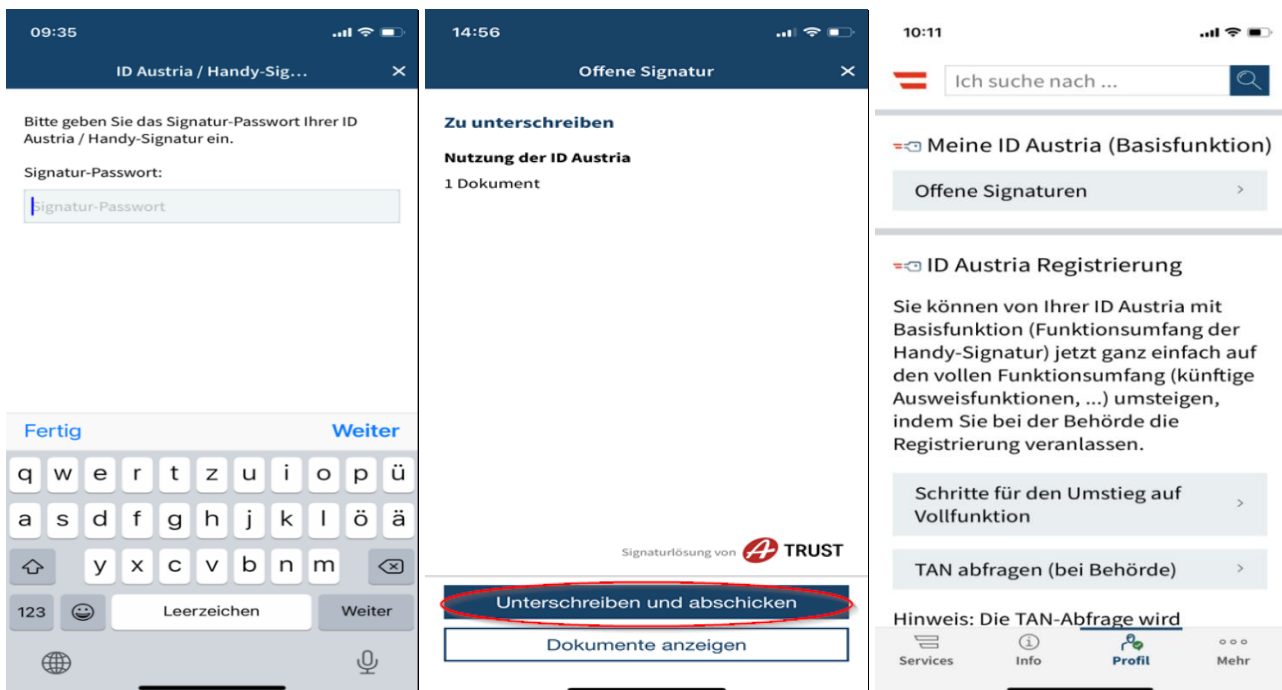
09:35

ID Austria / Handy-Sig...

Bitte geben Sie das Signatur-Passwort Ihrer ID Austria / Handy-Signatur ein.

Signatur-Passwort:

Signatur-Passwort

Fertig
Weiter

q w e r t z u i o p ü
a s d f g h j k l ö ä
y x c v b n m
123
Leerzeichen
Weiter

14:56

Offene Signatur

Zu unterschreiben

Nutzung der ID Austria

1 Dokument

Signaturlösung von A TRUST

Unterschreiben und abschicken

Dokumente anzeigen

10:11

Ich suche nach ...

Meine ID Austria (Basisfunktion)

Offene Signaturen

ID Austria Registrierung

Sie können von Ihrer ID Austria mit Basisfunktion (Funktionsumfang der Handy-Signatur) jetzt ganz einfach auf den vollen Funktionsumfang (künftige Ausweisfunktionen, ...) umsteigen, indem Sie bei der Behörde die Registrierung veranlassen.

Schritte für den Umstieg auf Vollfunktion

TAN abfragen (bei Behörde)

Hinweis: Die TAN-Abfrage wird

Services
Info
Profil
Mehr